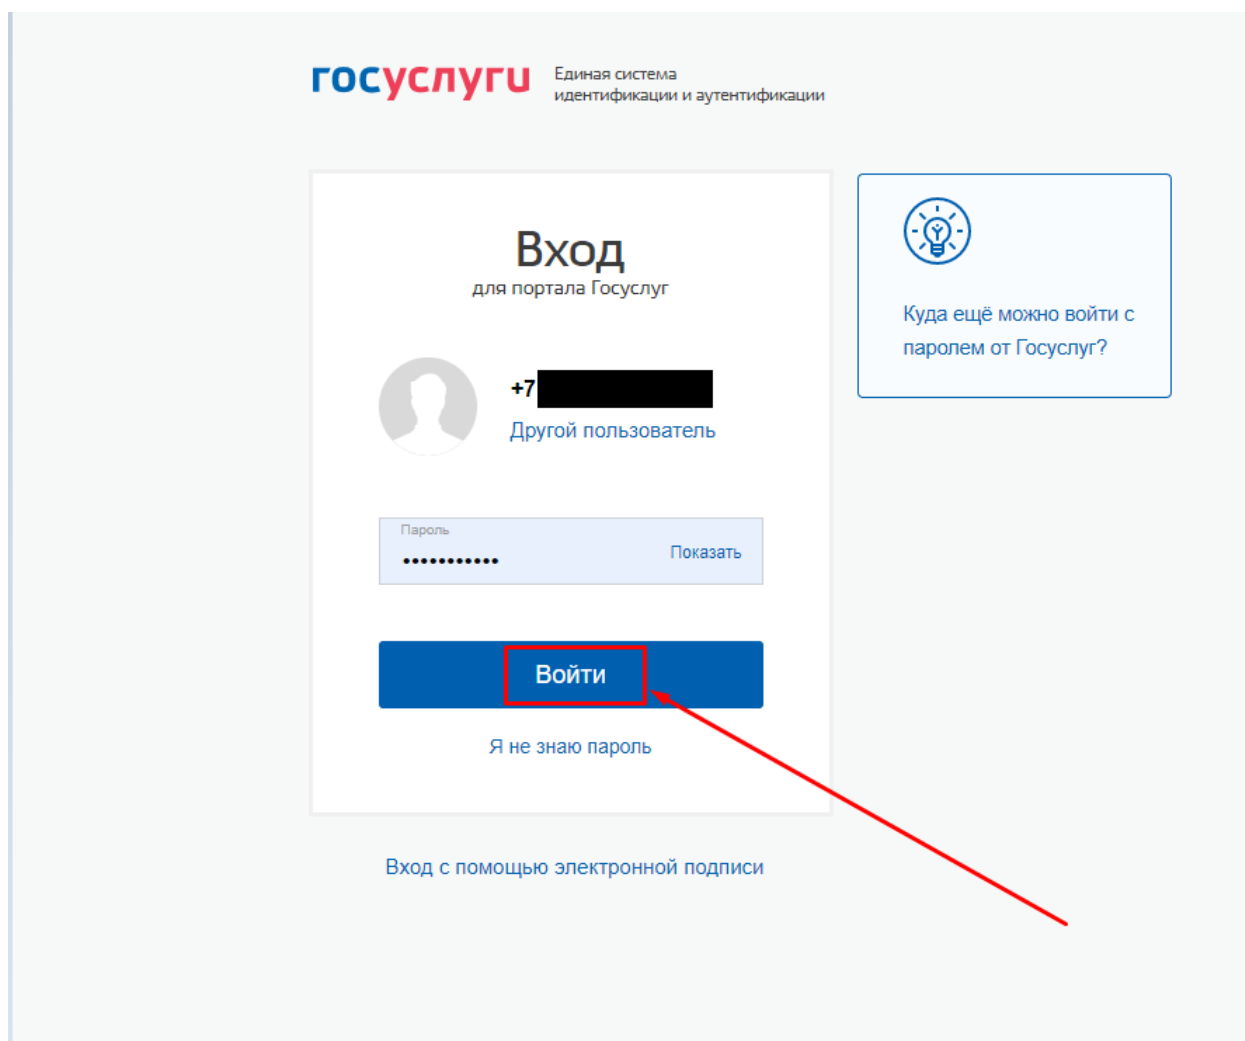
госуслуги Единая система идентификации и аутентификации

Вход
для портала Госуслуг

+7 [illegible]
Другой пользователь

Пароль
•••••••••••
Показать

Войти

Я не знаю пароль

Вход с помощью электронной подписи

Куда ещё можно войти с паролем от Госуслуг?